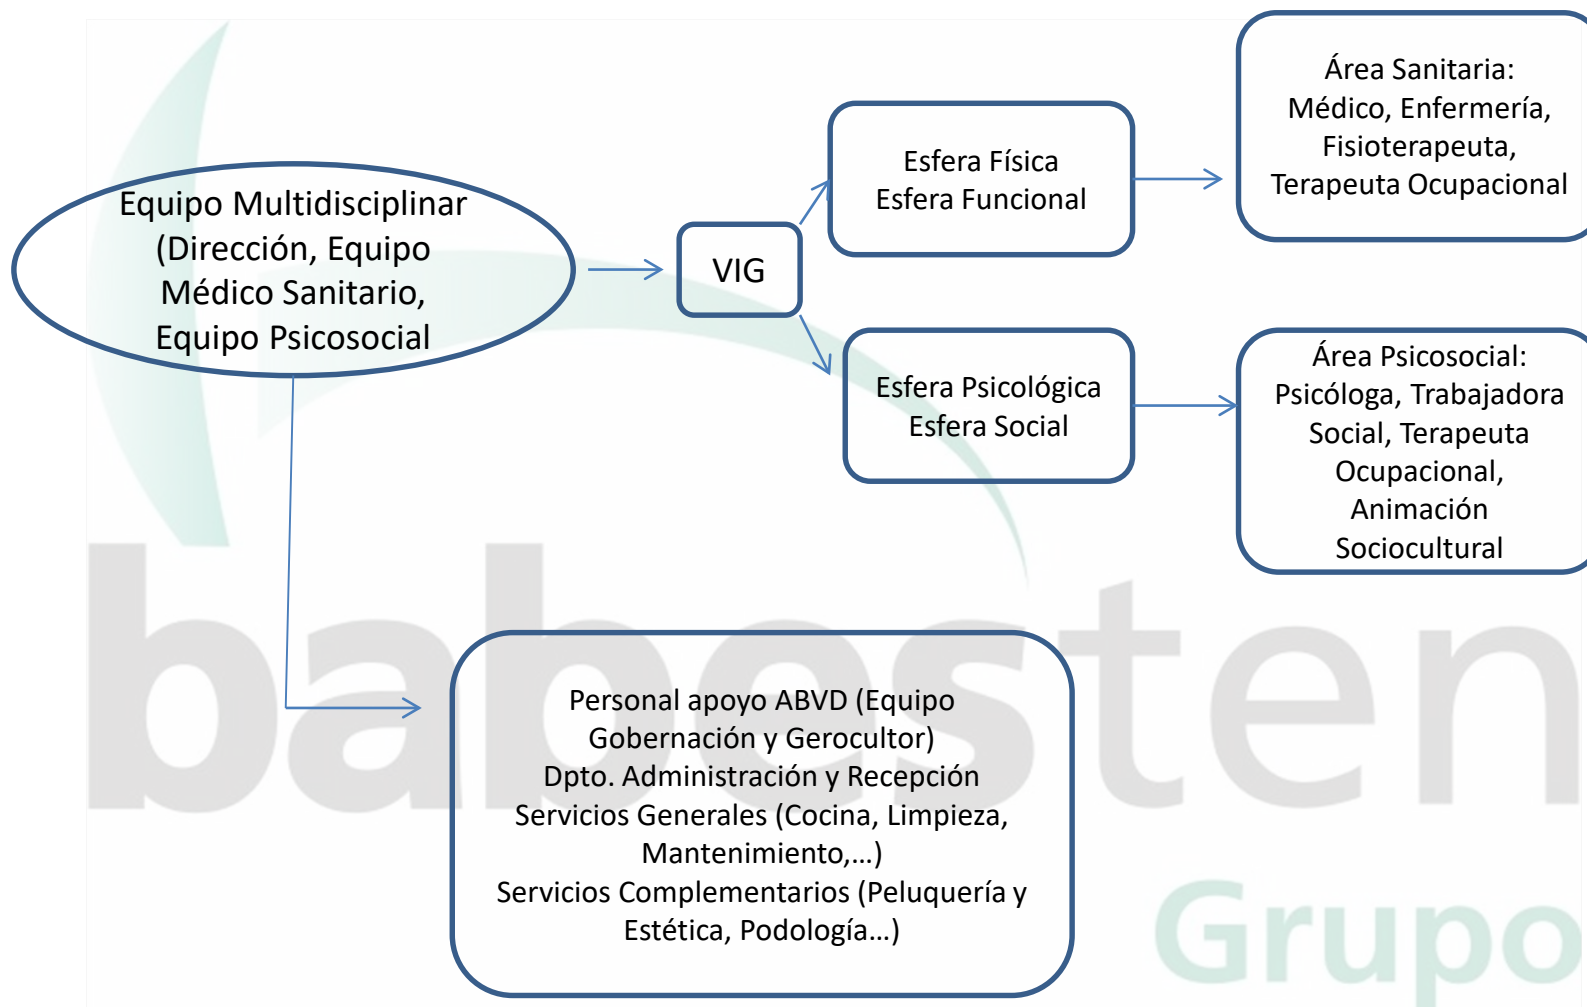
Equipo Multidisciplinar (Dirección, Equipo Médico Sanitario, Equipo Psicosocial

VIG

Esfera Física
Esfera Funcional

Área Sanitaria: Médico, Enfermería, Fisioterapeuta, Terapeuta Ocupacional

Esfera Psicológica
Esfera Social

Área Psicosocial: Psicóloga, Trabajadora Social, Terapeuta Ocupacional, Animación Sociocultural

Personal apoyo ABVD (Equipo Gobernación y Gerocultor)
Dpto. Administración y Recepción
Servicios Generales (Cocina, Limpieza, Mantenimiento,…)
Servicios Complementarios (Peluquería y Estética, Podología…)

babosten
Grupo